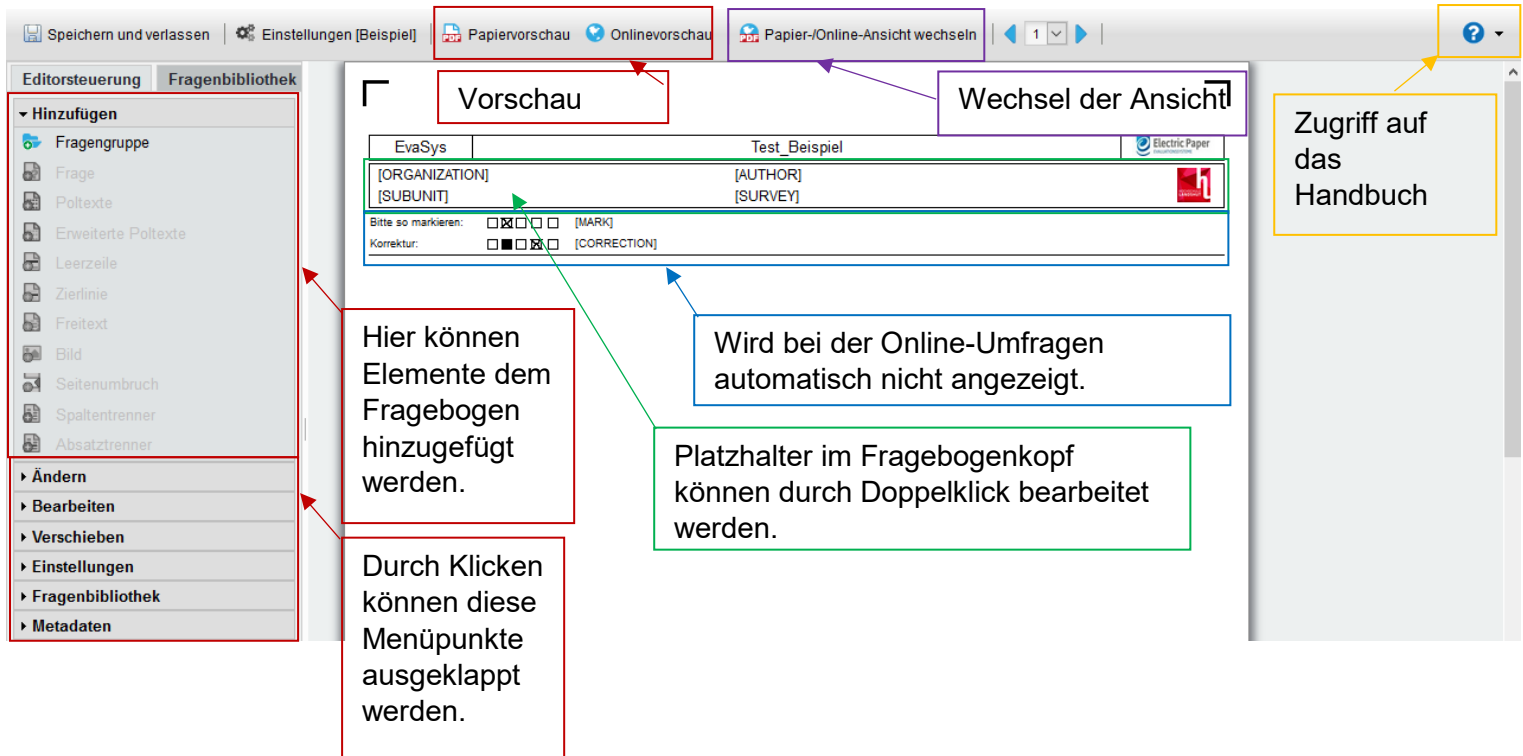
Speichern und verlassen | Einstellungen [Beispiel] | Papiervorschau Onlinevorschau | Papier-/Online-Ansicht wechseln | 1

Editorsteuerung Fragenbibliothek

Hinzufügen
Fragengruppe
Frage
Poltexte
Erweiterte Poltexte
Leerzeile
Zierlinie
Freitext
Bild
Seitenumbruch
Spaltentrenner
Absatztrenner
Ändern
Bearbeiten
Verschieben
Einstellungen
Fragenbibliothek
Metadaten

Vorschau

Wechsel der Ansicht

Zugriff auf das Handbuch

| EvaSys | Test_Beispiel | Electric Paper |
|---|---|---|

[ORGANIZATION] [AUTHOR]
[SUBUNIT] [SURVEY]

Bitte so markieren: [MARK]
Korrektur: [CORRECTION]

Hier können Elemente dem Fragebogen hinzugefügt werden.

Wird bei der Online-Umfragen automatisch nicht angezeigt.

Platzhalter im Fragebogenkopf können durch Doppelklick bearbeitet werden.

Durch Klicken können diese Menüpunkte ausgeklappt werden.